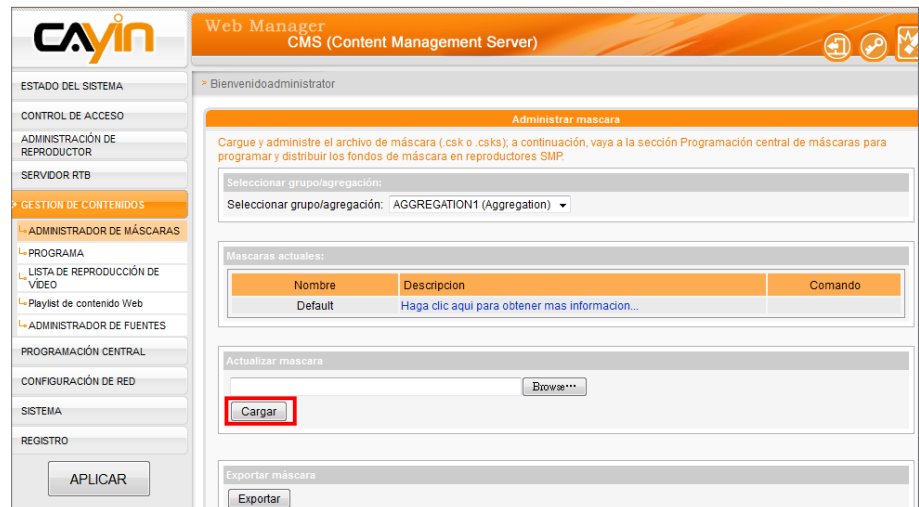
CAYIN

Web Manager
CMS (Content Management Server)

ESTADO DEL SISTEMA
CONTROL DE ACCESO
ADMINISTRACIÓN DE REPRODUCTOR
SERVIDOR RTB
> GESTION DE CONTENIDOS
ADMINISTRADOR DE MÁSCARAS
PROGRAMA
LISTA DE REPRODUCCIÓN DE VÍDEO
Playlist de contenido Web
ADMINISTRADOR DE FUENTES
PROGRAMACIÓN CENTRAL
CONFIGURACIÓN DE RED
SISTEMA
REGISTRO
APLICAR

> Bienvenidoadministrator

Administrar mascara

Cargue y administre el archivo de máscara (.csk o .csks); a continuación, vaya a la sección Programación central de máscaras para programar y distribuir los fondos de máscara en reproductores SMP.

Seleccionar grupo/agregación:
Seleccionar grupo/agregación: AGGREGATION1 (Aggregation)

Mascaras actuales:

| Nombre | Descripcion | Comando |
|---|---|---|
| Default | Haga clic aqui para obtener mas informacion... | |

Actualizar mascara
Browse...
Cargar

Exportar máscara
Exportar